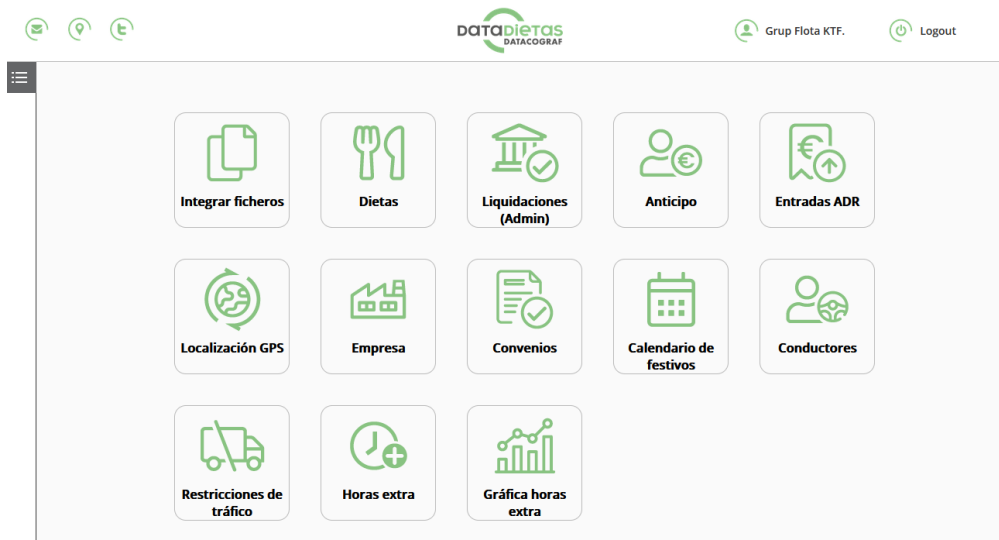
DATADIETAS
DATACOGRAF

Grup Flota KTF.

Logout

Integrar ficheros

Dietas

Liquidaciones (Admin)

Anticipo

Entradas ADR

Localización GPS

Empresa

Convenios

Calendario de festivos

Conductores

Restricciones de tráfico

Horas extra

Gráfica horas extra